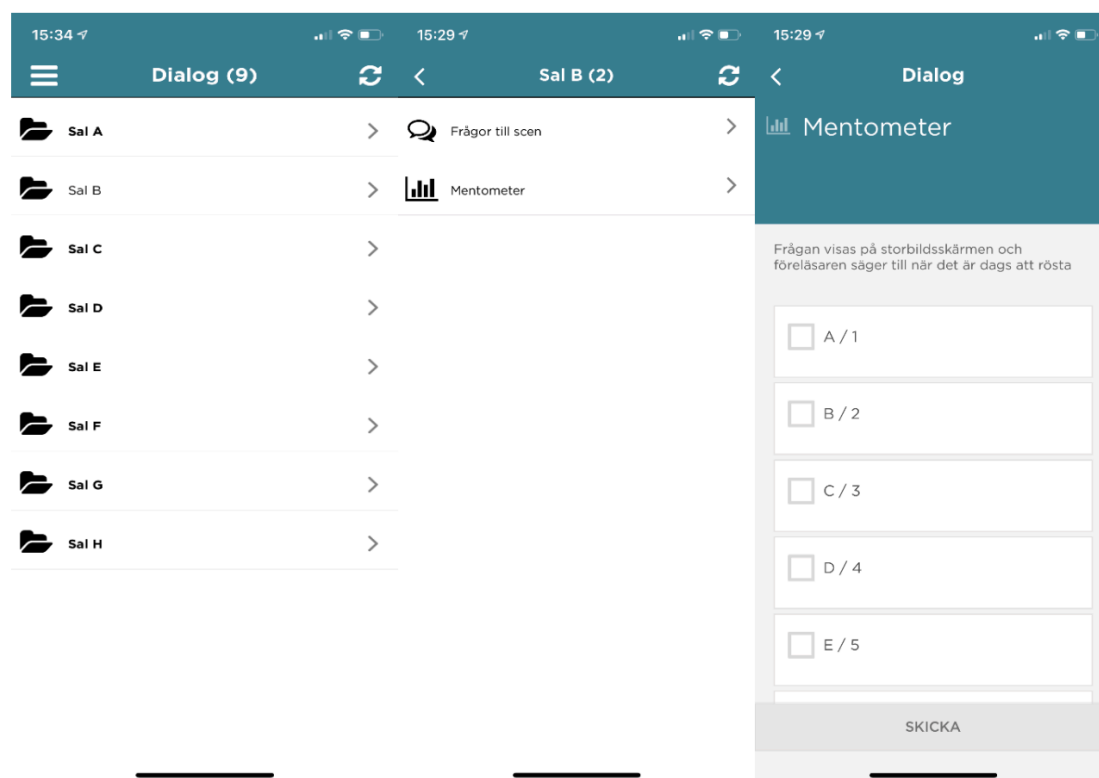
15:34

Dialog (9)

Sal A

Sal B

Sal C

Sal D

Sal E

Sal F

Sal G

Sal H

15:29

Sal B (2)

Frågor till scen

Mentometer

15:29

Dialog

Mentometer

Frågan visas på storbildsskärmen och föreläsaren säger till när det är dags att rösta

A / 1

B / 2

C / 3

D / 4

E / 5

SKICKA